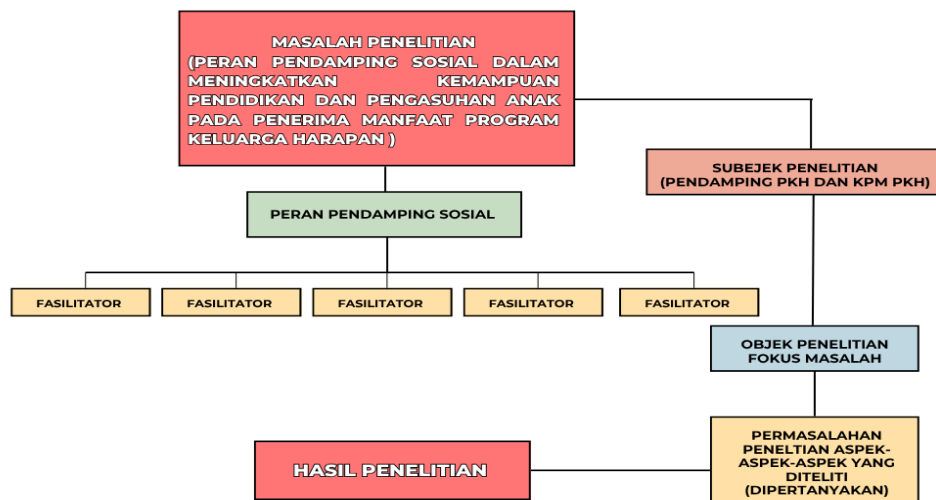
MASALAH PENELITIAN
(PERAN PENDAMPING SOSIAL DALAM MENINGKATKAN KEMAMPUAN PENDIDIKAN DAN PENGASUHAN ANAK PADA PENERIMA MANFAAT PROGRAM KELUARGA HARAPAN )

SUBEJEK PENELITIAN
(PENDAMPING PKH DAN KPM PKH)

PERAN PENDAMPING SOSIAL

FASILITATOR

FASILITATOR

FASILITATOR

FASILITATOR

FASILITATOR

OBJEK PENELITIAN
FOKUS MASALAH

PERMASALAHAN PENELTIAN ASPEK-ASPEK-ASPEK YANG DITELITI
(DIPERTANYAKAN)

HASIL PENELITIAN